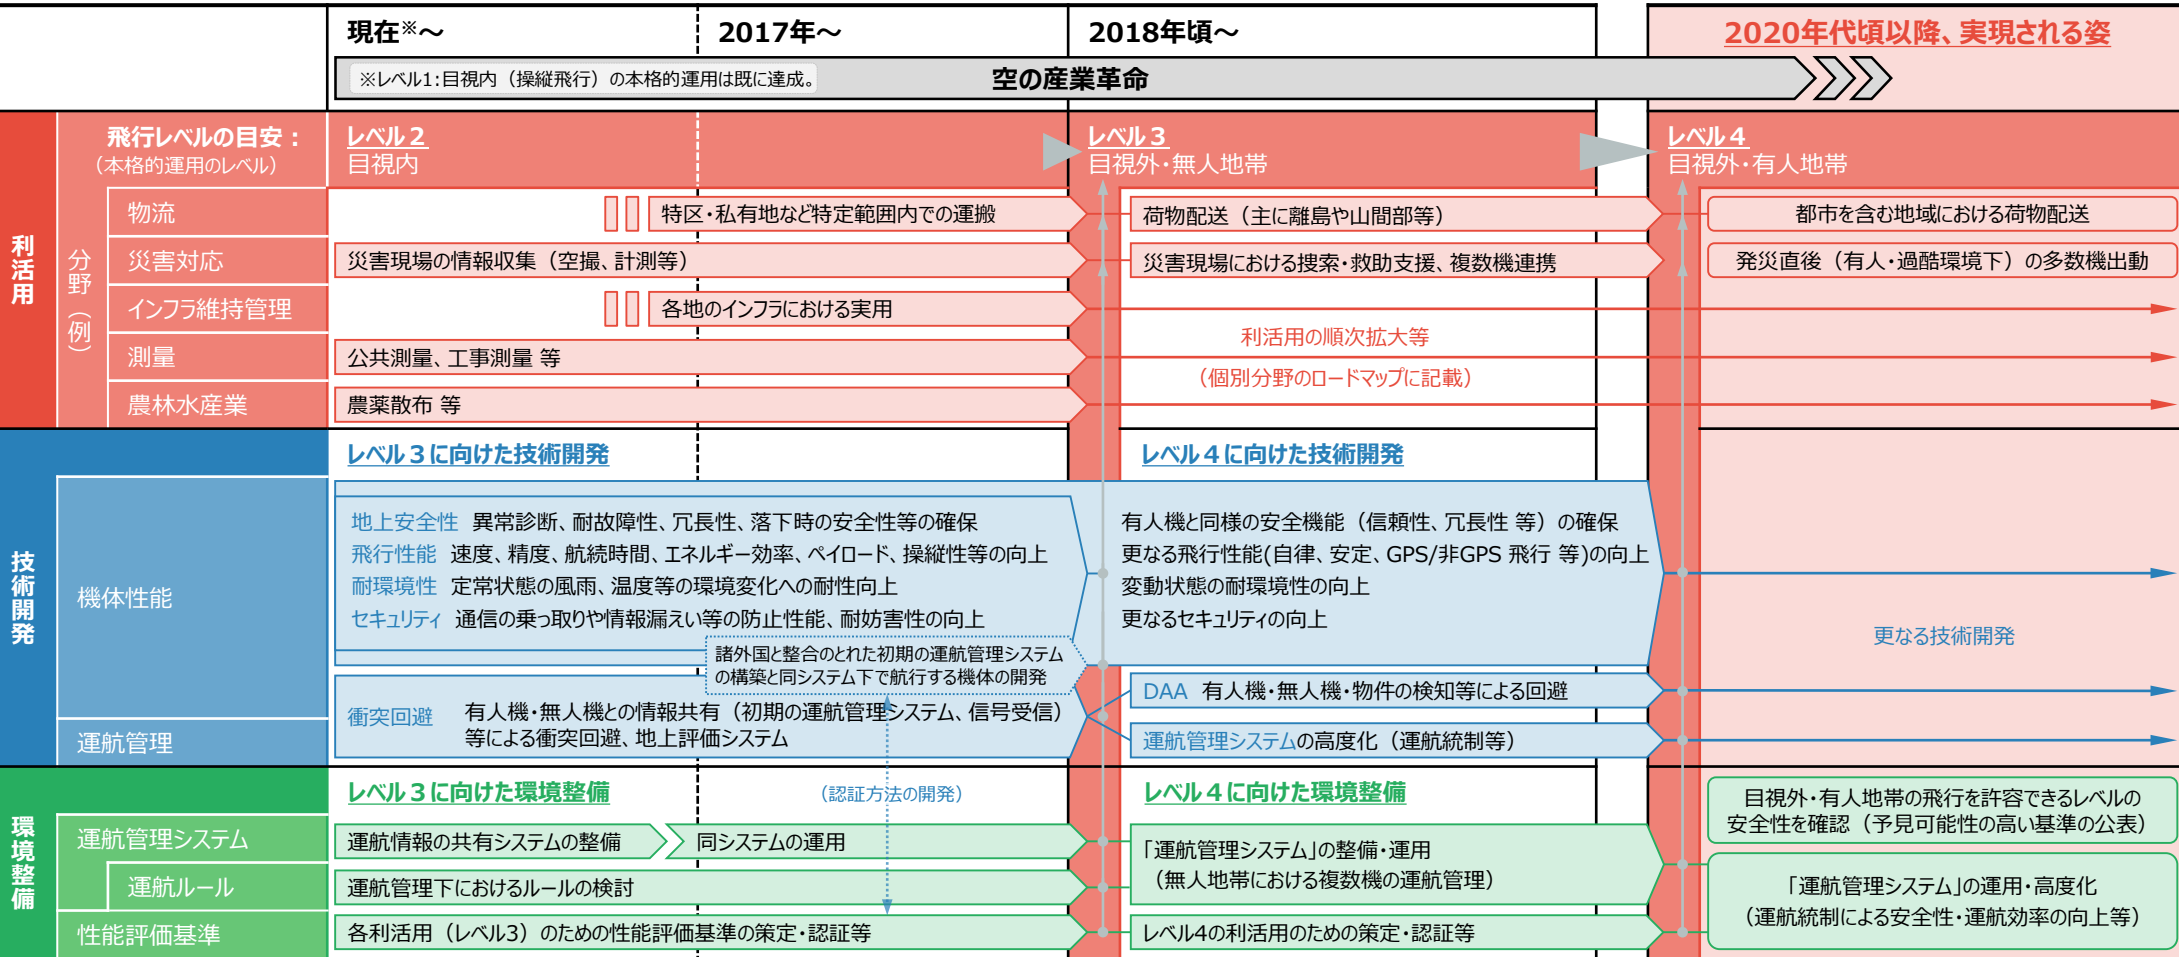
現在※～

2017年～

2018年頃～

2020年代頃以降、実現される姿

※レベル1:目視内（操縦飛行）の本格的運用は既に達成。

空の産業革命

利活用

飛行レベルの目安：（本格的運用のレベル）

レベル２ 目視内

レベル３ 目視外・無人地帯

レベル４ 目視外・有人地帯

分野（例）

物流
特区・私有地など特定範囲内での運搬
荷物配送（主に離島や山間部等）
都市を含む地域における荷物配送

災害対応
災害現場の情報収集（空撮、計測等）
災害現場における捜索・救助支援、複数機連携
発災直後（有人・過酷環境下）の多数機出動

インフラ維持管理
各地のインフラにおける実用

利活用の順次拡大等

測量
公共測量、工事測量 等

（個別分野のロードマップに記載）

農林水産業
農薬散布 等

技術開発

レベル３に向けた技術開発

レベル４に向けた技術開発

機体性能

地上安全性 異常診断、耐故障性、冗長性、落下時の安全性等の確保
飛行性能 速度、精度、航続時間、エネルギー効率、ペイロード、操縦性等の向上
耐環境性 定常状態の風雨、温度等の環境変化への耐性向上
セキュリティ 通信の乗っ取りや情報漏えい等の防止性能、耐妨害性の向上

有人機と同様の安全機能（信頼性、冗長性 等）の確保
更なる飛行性能(自律、安定、GPS/非GPS 飛行 等)の向上
変動状態の耐環境性の向上
更なるセキュリティの向上

更なる技術開発

諸外国と整合のとれた初期の運航管理システムの構築と同システム下で航行する機体の開発

運航管理

衝突回避 有人機・無人機との情報共有（初期の運航管理システム、信号受信）等による衝突回避、地上評価システム

DAA 有人機・無人機・物件の検知等による回避
運航管理システムの高度化（運航統制等）

環境整備

レベル３に向けた環境整備

（認証方法の開発）

レベル４に向けた環境整備

目視外・有人地帯の飛行を許容できるレベルの安全性を確認（予見可能性の高い基準の公表）

運航管理システム
運航情報の共有システムの整備
同システムの運用
「運航管理システム」の整備・運用（無人地帯における複数機の運航管理）
「運航管理システム」の運用・高度化（運航統制による安全性・運航効率の向上等）

運航ルール
運航管理下におけるルールの検討

性能評価基準
各利活用（レベル3）のための性能評価基準の策定・認証等
レベル4の利活用のための策定・認証等